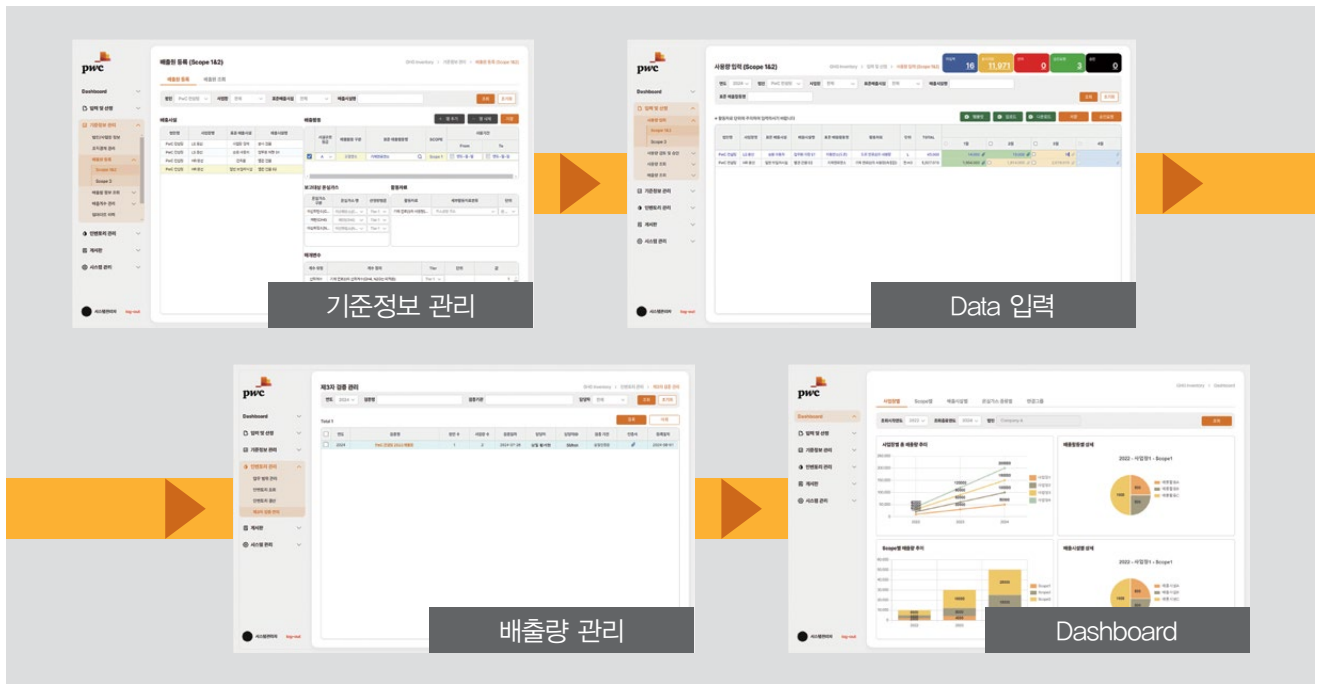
pwc

Dashboard

입력 및 산정

기준정보 관리

배출원 등록 (Scope 1&2)

Scope 1&2

기준정보 관리

pwc

사용량 입력 (Scope 1&2)

Dashboard

입력 및 산정

기준정보 관리

인벤토리 관리

게시판

시스템 관리

16

11,971

0

3

0

Data 입력

pwc

제3자 검증 관리

Dashboard

입력 및 산정

기준정보 관리

인벤토리 관리

게시판

시스템 관리

배출량 관리

pwc

Dashboard

입력 및 산정

기준정보 관리

인벤토리 관리

게시판

시스템 관리

사업장별 총 배출량 추이

배출원별 배출 상세

Scope별 배출량 추이

배출시설별 상세

Dashboard